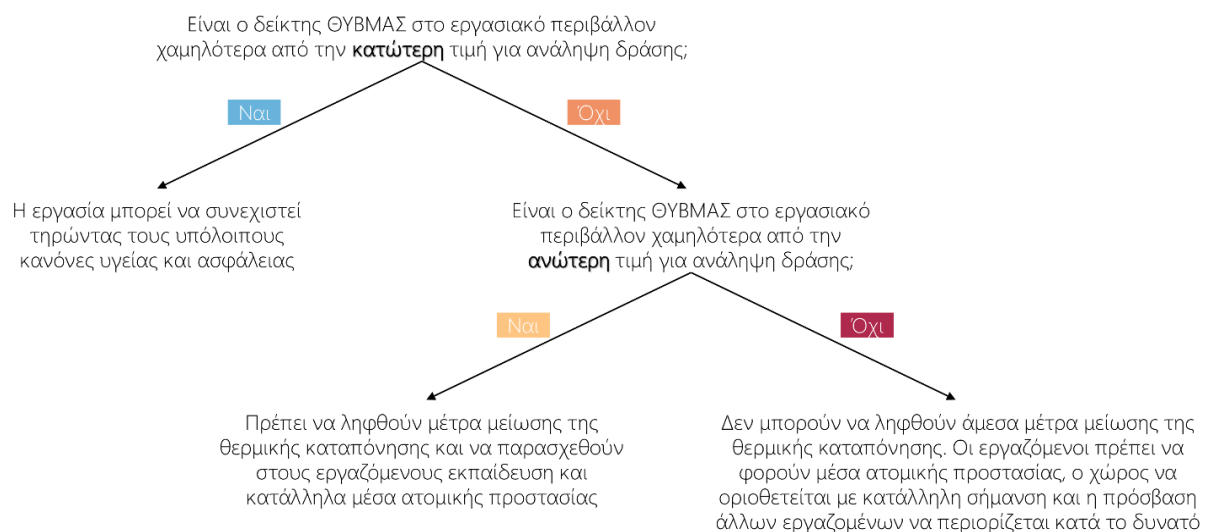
Είναι ο δείκτης ΘΥΒΜΑΣ στο εργασιακό περιβάλλον χαμηλότερα από την **κατώτερη** τιμή για ανάληψη δράσης;

Ναι

Όχι

Η εργασία μπορεί να συνεχιστεί τηρώντας τους υπόλοιπους κανόνες υγείας και ασφάλειας

Είναι ο δείκτης ΘΥΒΜΑΣ στο εργασιακό περιβάλλον χαμηλότερα από την **ανώτερη** τιμή για ανάληψη δράσης;

Ναι

Όχι

Πρέπει να ληφθούν μέτρα μείωσης της θερμικής καταπόνησης και να παρασχεθούν στους εργαζόμενους εκπαίδευση και κατάλληλα μέσα ατομικής προστασίας

Δεν μπορούν να ληφθούν άμεσα μέτρα μείωσης της θερμικής καταπόνησης. Οι εργαζόμενοι πρέπει να φορούν μέσα ατομικής προστασίας, ο χώρος να οριοθετείται με κατάλληλη σήμανση και η πρόσβαση άλλων εργαζομένων να περιορίζεται κατά το δυνατό